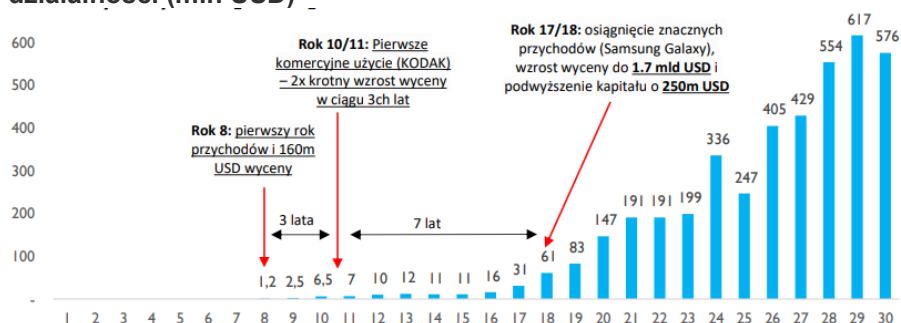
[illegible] (mln USD)

600
500
400
300
200
100
-

**Rok 10/11:** Pierwsze komercyjne użycie (KODAK) – 2x krotny wzrost wyceny w ciągu 3ch lat

**Rok 17/18:** osiągnięcie znacznych przychodów (Samsung Galaxy), wzrost wyceny do **1.7 mld USD** i podwyższenie kapitału o **250m USD**

**Rok 8:** pierwszy rok przychodów i 160m USD wyceny

3 lata

7 lat

1,2 2,5 6,5 7 10 12 11 11 16 31 61 83 147 191 191 199 336 247 405 429 554 617 576

1 2 3 4 5 6 7 8 9 10 11 12 13 14 15 16 17 18 19 20 21 22 23 24 25 26 27 28 29 30